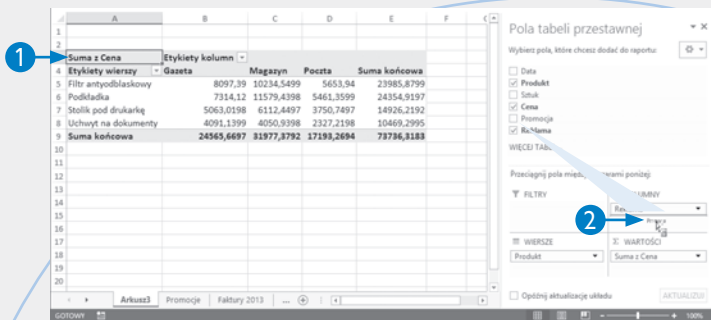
1

| | A | B | C | D | E | F | G |
|---|---|---|---|---|---|---|---|
| 1 | | | | | | | |
| 2 | | | | | | | |
| 3 | Suma z Cena | Etykiety kolumn | | | | | |
| 4 | Etykiety wierszy | Gazeta | Magazyn | Poczta | Suma końcowa | | |
| 5 | Filtr antyodblaskowy | 8097,39 | 10234,5499 | 5653,94 | 23985,8799 | | |
| 6 | Podkładka | 7314,12 | 11579,4398 | 5461,3599 | 24354,9197 | | |
| 7 | Stolik pod drukarkę | 5063,0198 | 6112,4497 | 3750,7497 | 14926,2192 | | |
| 8 | Uchwyt na dokumenty | 4091,1399 | 4050,9398 | 2327,2198 | 10469,2995 | | |
| 9 | Suma końcowa | 24565,6697 | 31977,3792 | 17193,2694 | 73736,3183 | | |
| 10 | | | | | | | |
| 11 | | | | | | | |
| 12 | | | | | | | |
| 13 | | | | | | | |
| 14 | | | | | | | |
| 15 | | | | | | | |
| 16 | | | | | | | |
| 17 | | | | | | | |
| 18 | | | | | | | |
| 19 | | | | | | | |
| 20 | | | | | | | |
| 21 | | | | | | | |
| 22 | | | | | | | |

Arkusz3 Promocje Faktury 2013 ...

GOTOWY

Pola tabeli przestawnej

Wybierz pola, które chcesz dodać do raportu:

Data
Produkt
Sztuk
Cena
Promocja
Reklama

WIĘCEJ TABEL

Przeciągnij pola między obszarami poniżej:

FILTRY

KOLUMNY

Reklama

2

WIERSZE

Produkt

WARTOŚCI

Suma z Cena

Opóźnij aktualizacje układu

AKTUALIZUJ

100%